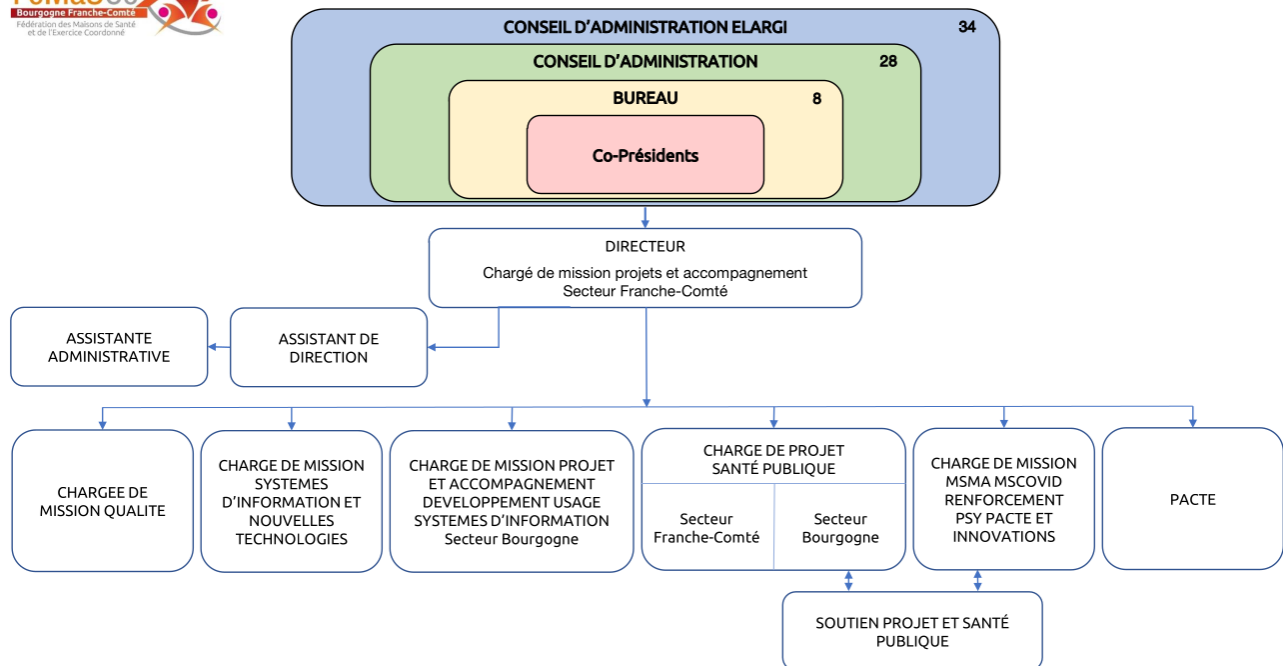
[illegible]
Bourgogne Franche-Comté
Fédération des Maisons de Santé et de l'Exercice Coordonné

CONSEIL D'ADMINISTRATION ELARGI 34

CONSEIL D'ADMINISTRATION 28

BUREAU 8

Co-Présidents

DIRECTEUR
Chargé de mission projets et accompagnement
Secteur Franche-Comté

ASSISTANTE ADMINISTRATIVE

ASSISTANT DE DIRECTION

CHARGEE DE MISSION QUALITE

CHARGE DE MISSION SYSTEMES D'INFORMATION ET NOUVELLES TECHNOLOGIES

CHARGE DE MISSION PROJET ET ACCOMPAGNEMENT DEVELOPPEMENT USAGE SYSTEMES D'INFORMATION
Secteur Bourgogne

CHARGE DE PROJET SANTÉ PUBLIQUE

Secteur Franche-Comté

Secteur Bourgogne

CHARGE DE MISSION MSMA MSCOVID RENFORCEMENT PSY PACTE ET INNOVATIONS

PACTE

SOUTIEN PROJET ET SANTÉ PUBLIQUE